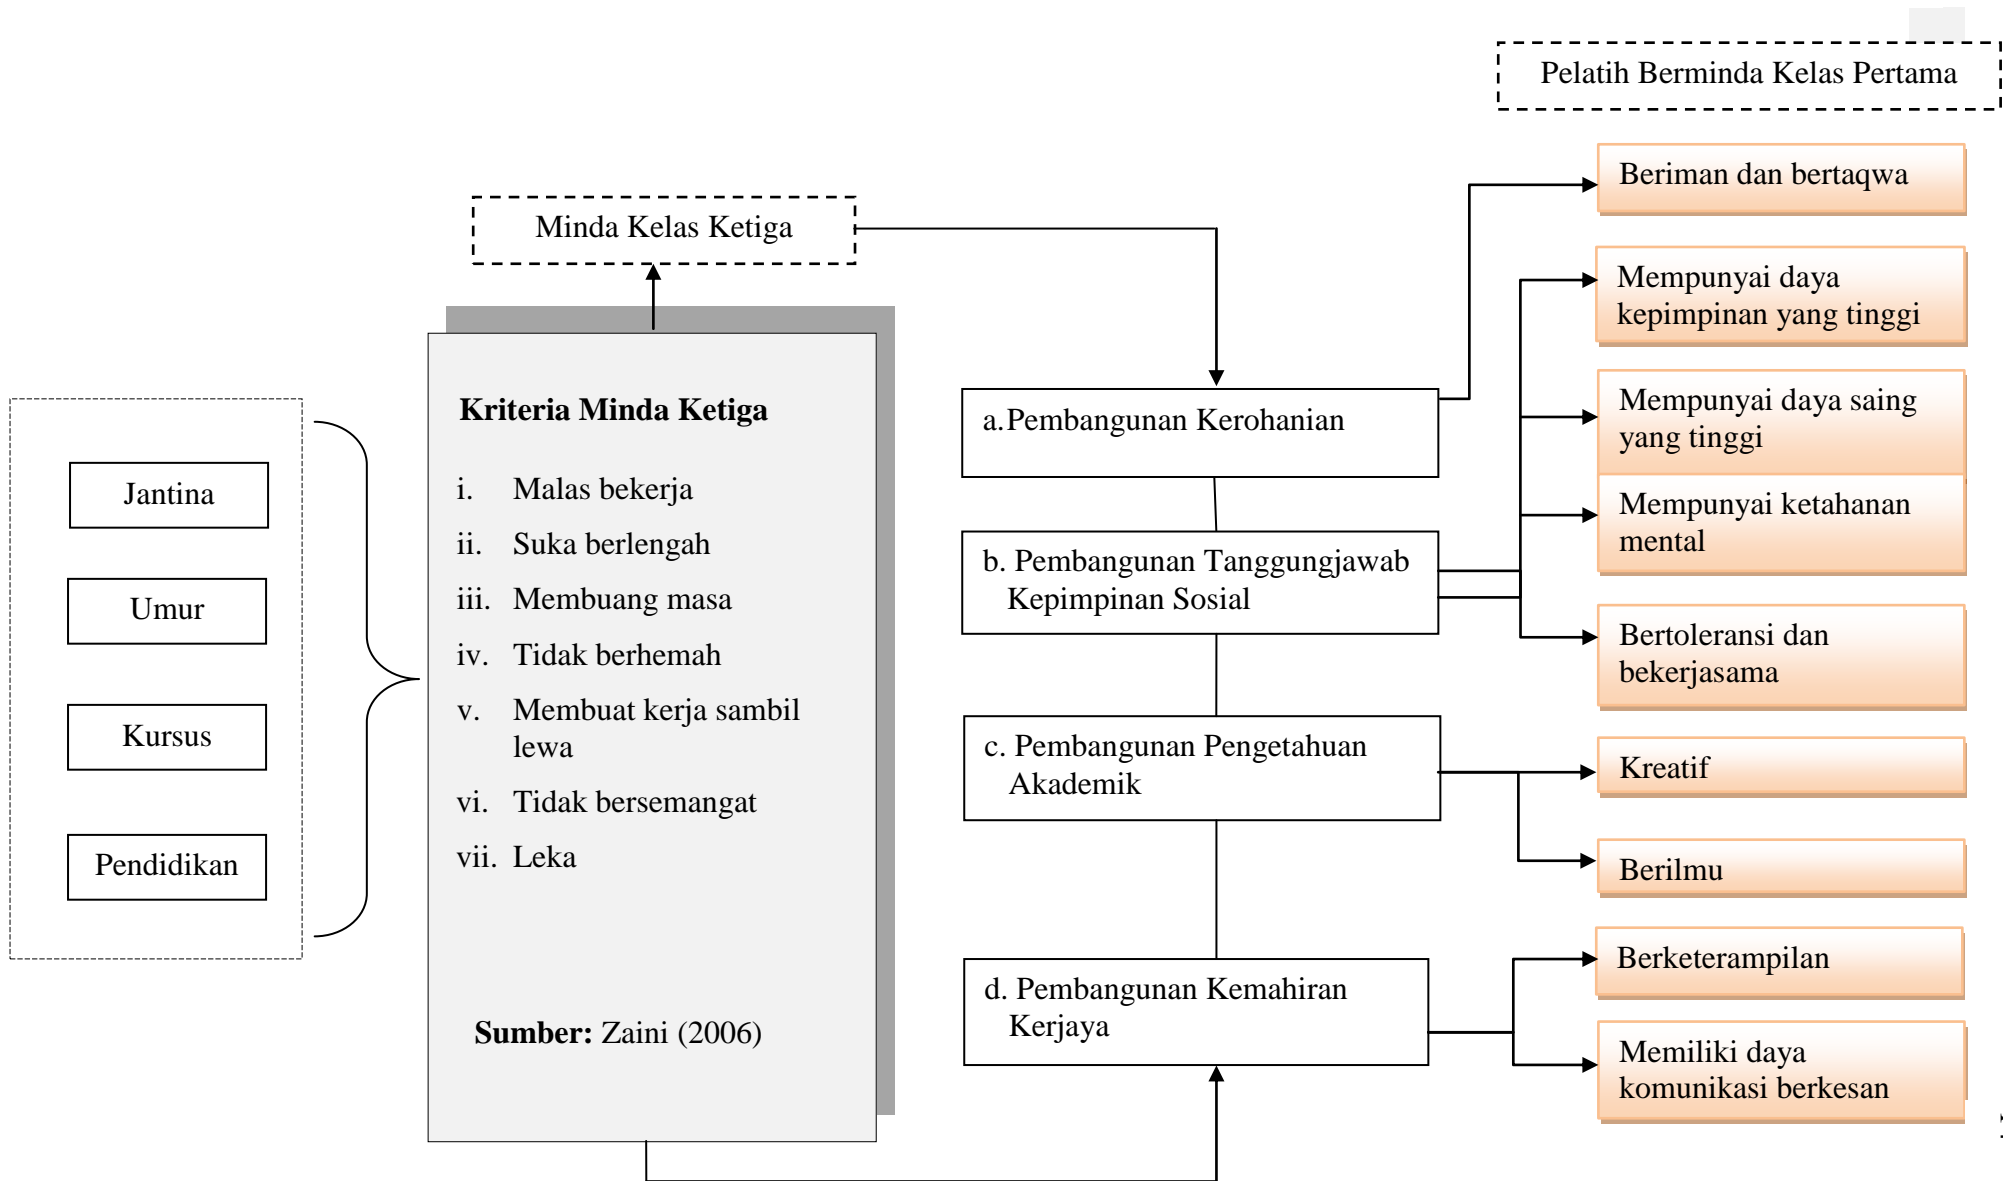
Pelatih Berminda Kelas Pertama

Minda Kelas Ketiga

Jantina

Umur

Kursus

Pendidikan

Kriteria Minda Ketiga

i. Malas bekerja

ii. Suka berlengah

iii. Membuang masa

iv. Tidak berhemah

v. Membuat kerja sambil lewa

vi. Tidak bersemangat

vii. Leka

Sumber: Zaini (2006)

a. Pembangunan Kerohanian

b. Pembangunan Tanggungjawab Kepimpinan Sosial

c. Pembangunan Pengetahuan Akademik

d. Pembangunan Kemahiran Kerjaya

Beriman dan bertaqwa

Mempunyai daya kepimpinan yang tinggi

Mempunyai daya saing yang tinggi

Mempunyai ketahanan mental

Bertoleransi dan bekerjasama

Kreatif

Berilmu

Berketerampilan

Memiliki daya komunikasi berkesan